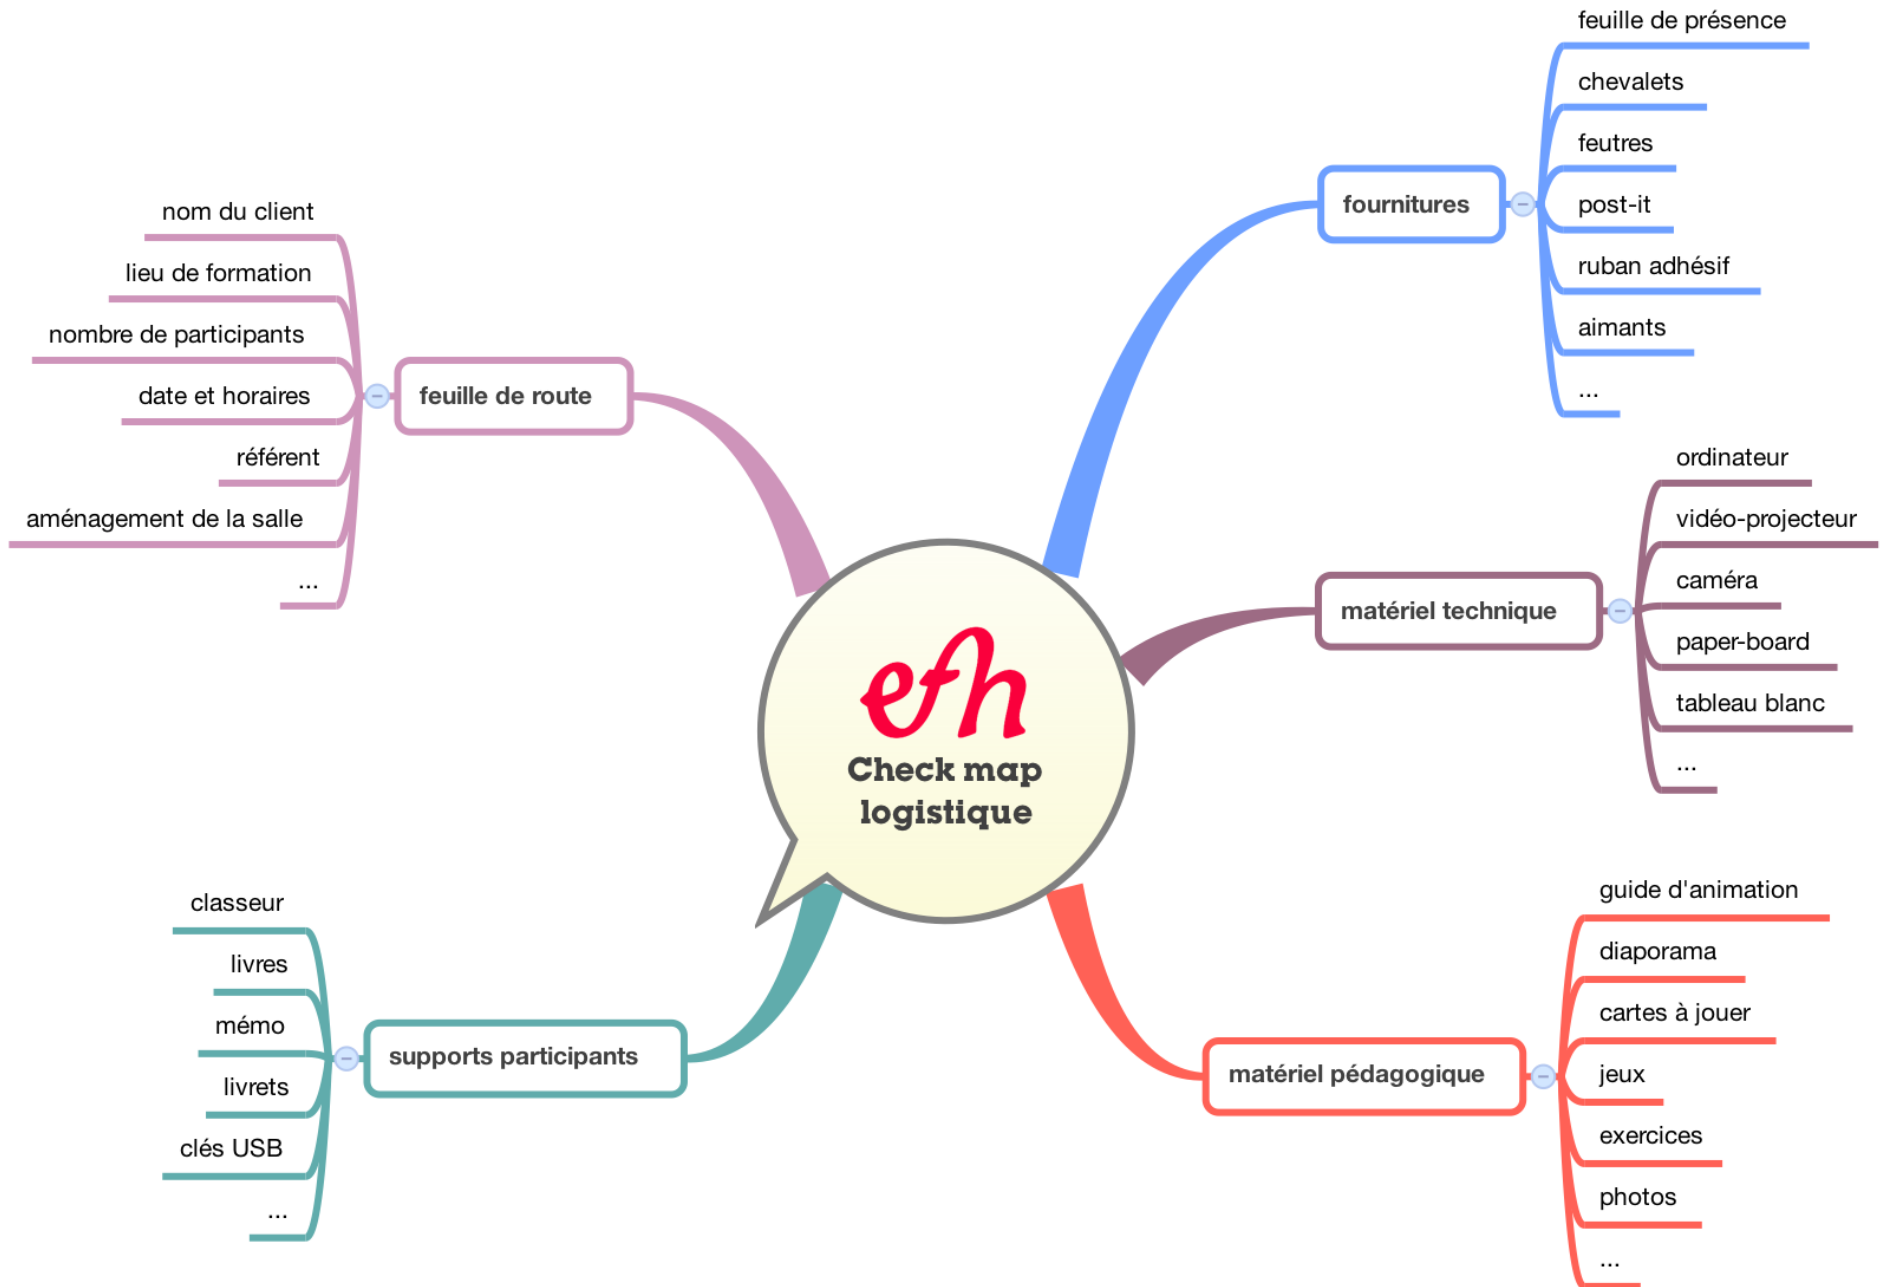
efh
Check map logistique

fournitures
feuille de présence
chevalets
feutres
post-it
ruban adhésif
aimants
...

feuille de route
nom du client
lieu de formation
nombre de participants
date et horaires
référent
aménagement de la salle
...

matériel technique
ordinateur
vidéo-projecteur
caméra
paper-board
tableau blanc
...

supports participants
classeur
livres
mémo
livrets
clés USB
...

matériel pédagogique
guide d'animation
diaporama
cartes à jouer
jeux
exercices
photos
...